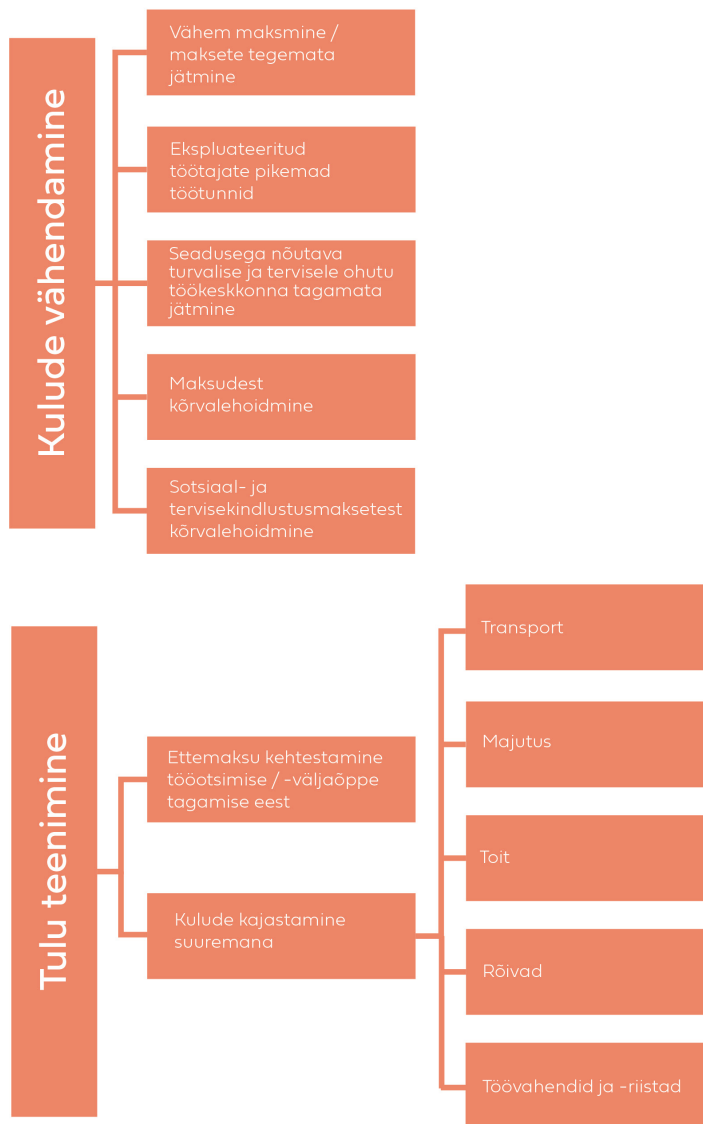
Kulude vähendamine

Vähem maksmine / maksete tegemata jätmine

Ekspluateeritud töötajate pikemad töötunnid

Seadusega nõutava turvalise ja tervisele ohutu töökeskkonna tagamata jätmine

Maksudest kõrvalehoidmine

Sotsiaal- ja tervisekindlustusmaksetest kõrvalehoidmine

Tulu teenimine

Ettemaksu kehtestamine tööotsimise / -väljaõppe tagamise eest

Kulude kajastamine suuremana

Transport

Majutus

Toit

Rõivad

Töövahendid ja -riistad